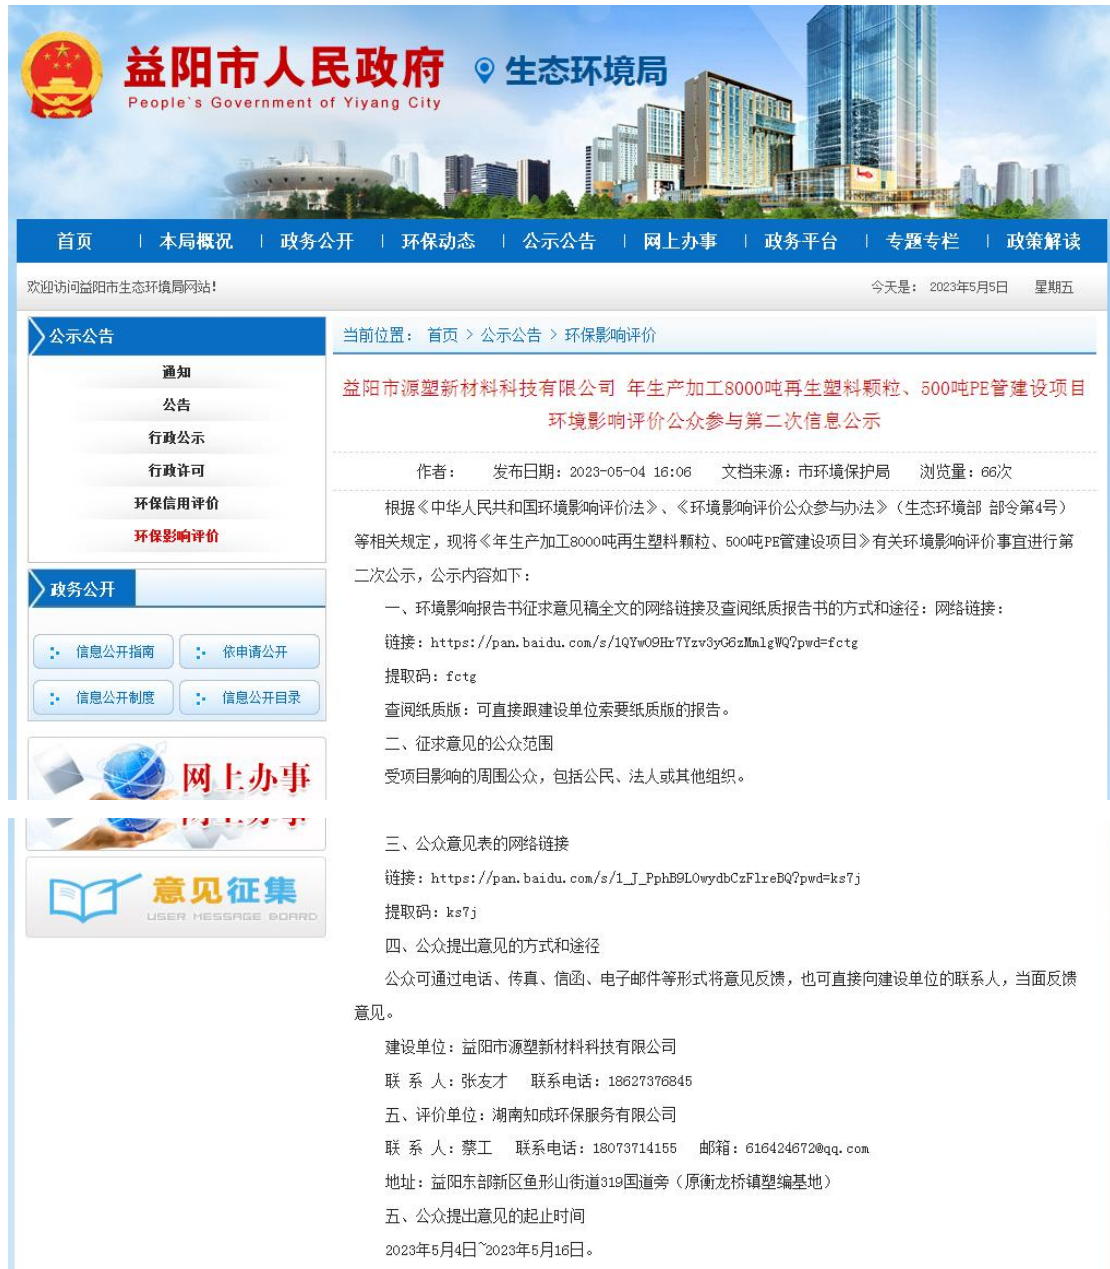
益阳市人民政府
People`s Government of Yiyang City
生态环境局

首页 | 本局概况 | 政务公开 | 环保动态 | 公示公告 | 网上办事 | 政务平台 | 专题专栏 | 政策解读

欢迎访问益阳市生态环境局网站!

今天是：2023年5月5日 星期五

公示公告
通知
公告
行政公示
行政许可
环保信用评价
环保影响评价

政务公开
信息公开指南
依申请公开
信息公开制度
信息公开目录

网上办事

意见征集
USER MESSAGE BOARD

当前位置：首页 > 公示公告 > 环保影响评价

益阳市源塑新材料科技有限公司 年生产加工8000吨再生塑料颗粒、500吨PE管建设项目环境影响评价公众参与第二次信息公示

作者： 发布日期：2023-05-04 16:06 文档来源：市环境保护局 浏览量：66次

根据《中华人民共和国环境影响评价法》、《环境影响评价公众参与办法》（生态环境部 部令第4号）等相关规定，现将《年生产加工8000吨再生塑料颗粒、500吨PE管建设项目》有关环境影响评价事宜进行第二次公示，公示内容如下：

一、环境影响报告书征求意见稿全文的网络链接及查阅纸质报告书的方式和途径：网络链接：

链接：https://pan.baidu.com/s/1QYw09Hr7Yzv3yG6zMmlgWQ?pwd=fctg

提取码：fctg

查阅纸质版：可直接跟建设单位索要纸质版的报告。

二、征求意见的公众范围

受项目影响的周围公众，包括公民、法人或其他组织。

三、公众意见表的网络链接

链接：https://pan.baidu.com/s/1_J_PphB9L0wydbCzFlreBQ?pwd=ks7j

提取码：ks7j

四、公众提出意见的方式和途径

公众可通过电话、传真、信函、电子邮件等形式将意见反馈，也可直接向建设单位的联系人，当面反馈意见。

建设单位：益阳市源塑新材料科技有限公司

联 系 人：张友才 联系电话：18627376845

五、评价单位：湖南知成环保服务有限公司

联 系 人：蔡工 联系电话：18073714155 邮箱：616424672@qq.com

地址：益阳东部新区鱼形山街道319国道旁（原衡龙桥镇塑编基地）

五、公众提出意见的起止时间

2023年5月4日~2023年5月16日。